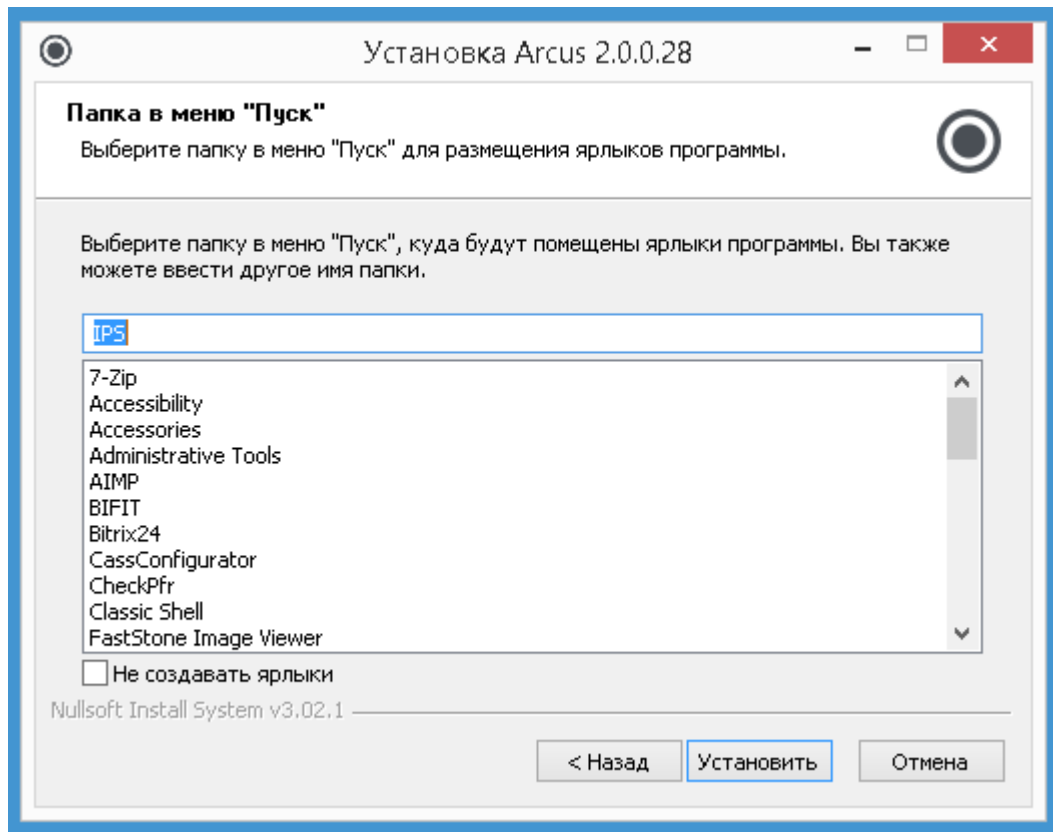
Установка Arcus 2.0.0.28

Папка в меню "Пуск"

Выберите папку в меню "Пуск" для размещения ярлыков программы.

Выберите папку в меню "Пуск", куда будут помещены ярлыки программы. Вы также можете ввести другое имя папки.

IPS

7-Zip
Accessibility
Accessories
Administrative Tools
AIMP
BIFIT
Bitrix24
CassConfigurator
CheckPfr
Classic Shell
FastStone Image Viewer

Не создавать ярлыки

Nullsoft Install System v3.02.1

< Назад
Установить
Отмена